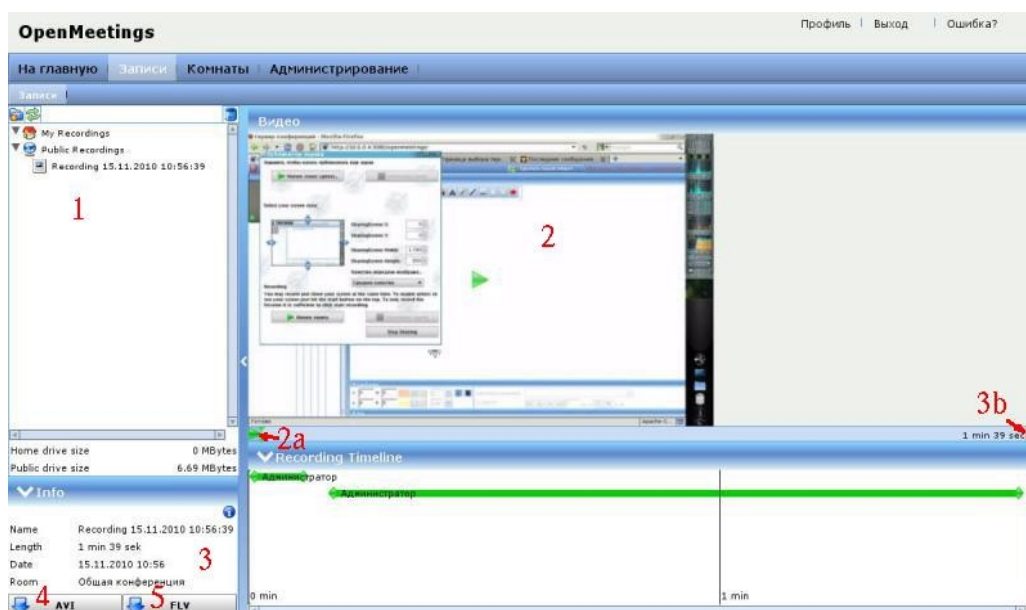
OpenMeetings

Профиль | Выход | Ошибка?

На главную | Записи | Комнаты | Администрирование

Записи

My Recordings
Public Recordings
Recording 15.11.2010 10:56:39

1

Видео

2

3b

2a

1 min 39 sec

Home drive size 0 MBytes
Public drive size 6.69 MBytes

Info

Name Recording 15.11.2010 10:56:39
Length 1 min 39 sek
Date 15.11.2010 10:56
Room Общая конференция

3

4 AVI 5 FLV

Recording Timeline

Администратор

Администратор

0 min

1 min